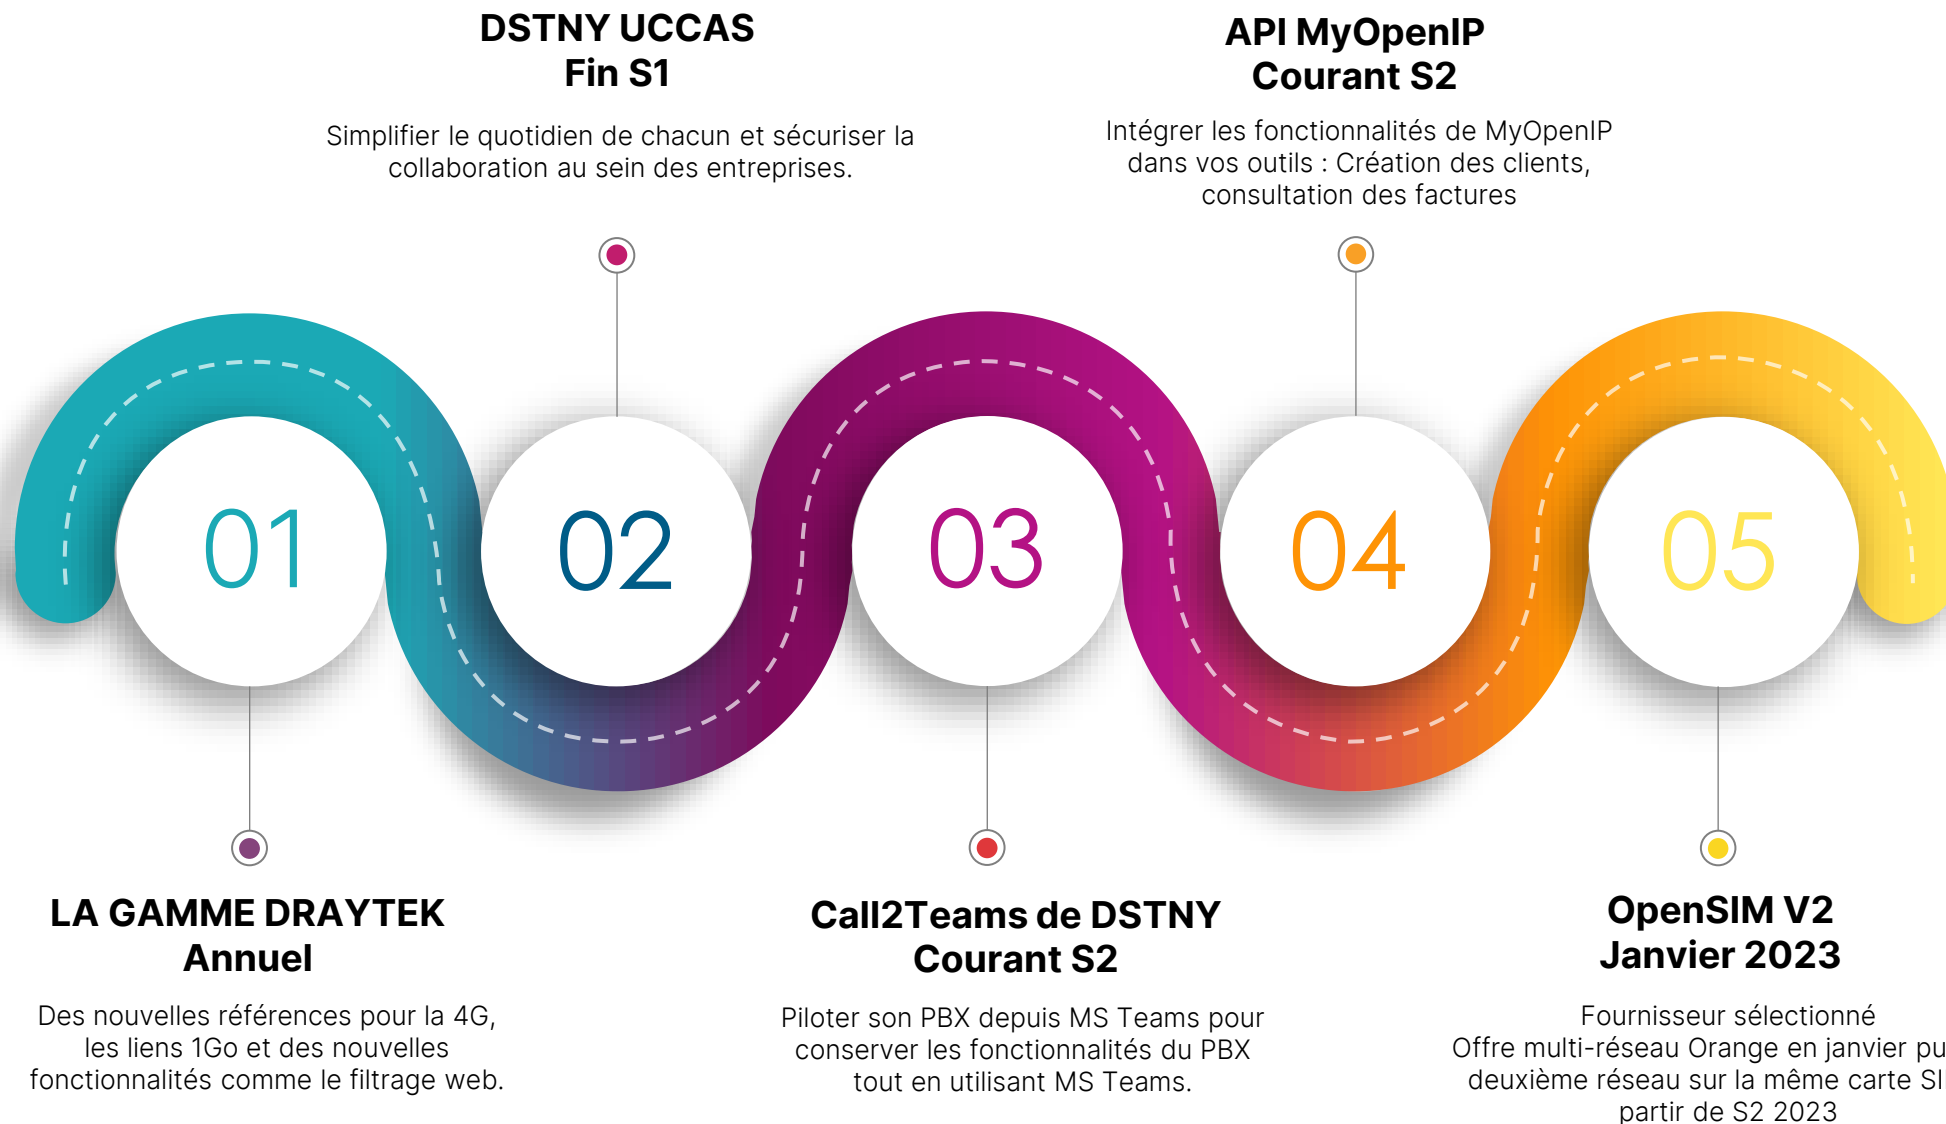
DSTNY UCCAS
Fin S1

Simplifier le quotidien de chacun et sécuriser la collaboration au sein des entreprises.

API MyOpenIP
Courant S2

Intégrer les fonctionnalités de MyOpenIP dans vos outils : Création des clients, consultation des factures

01

02

03

04

05

LA GAMME DRAYTEK
Annuel

Des nouvelles références pour la 4G, les liens 1Go et des nouvelles fonctionnalités comme le filtrage web.

Call2Teams de DSTNY
Courant S2

Piloter son PBX depuis MS Teams pour conserver les fonctionnalités du PBX tout en utilisant MS Teams.

OpenSIM V2
Janvier 2023

Fournisseur sélectionné
Offre multi-réseau Orange en janvier pu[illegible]
deuxième réseau sur la même carte SI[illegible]
partir de S2 2023